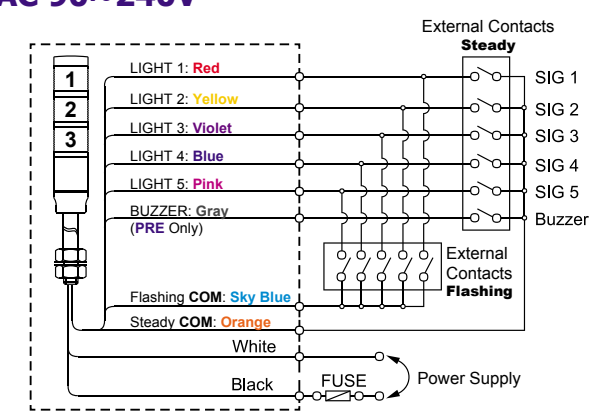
AC 90~240V

External Contacts
Steady

1
2
3

LIGHT 1: Red
LIGHT 2: Yellow
LIGHT 3: Violet
LIGHT 4: Blue
LIGHT 5: Pink
BUZZER: Gray
(PRE Only)

SIG 1
SIG 2
SIG 3
SIG 4
SIG 5
Buzzer

External Contacts
Flashing

Flashing COM: Sky Blue
Steady COM: Orange

White
Black
FUSE
Power Supply